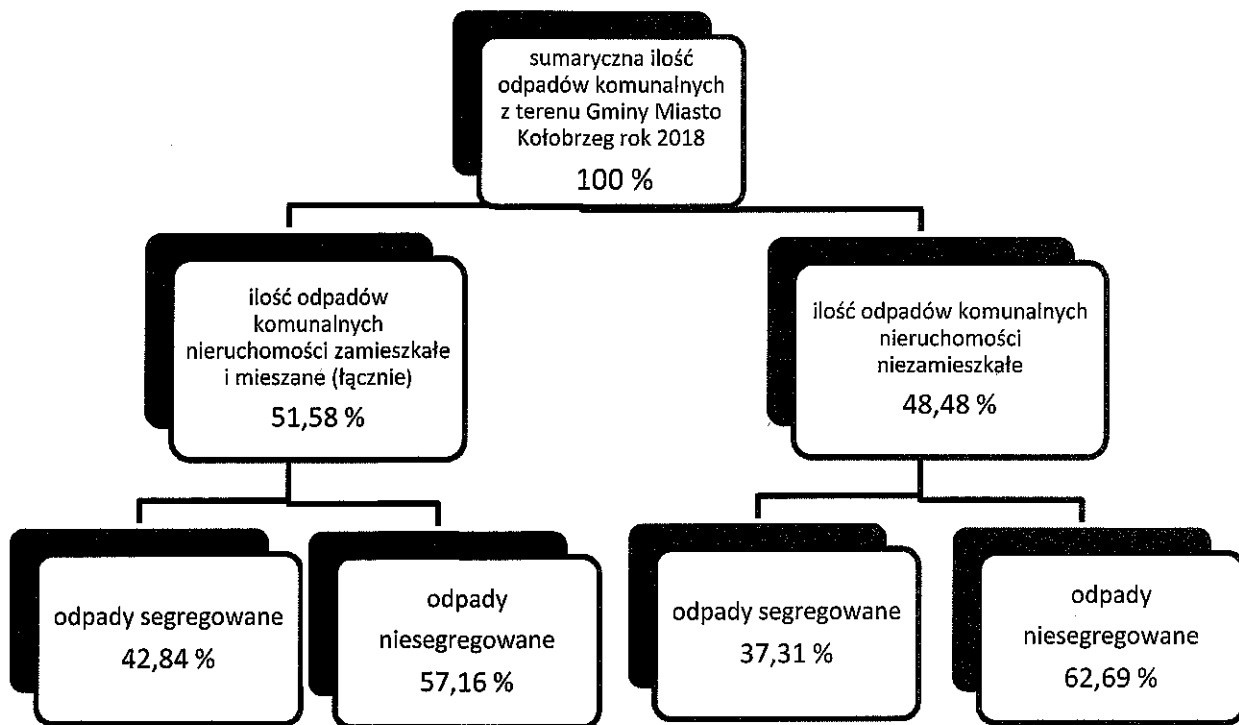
sumaryczna ilość odpadów komunalnych z terenu Gminy Miasto Kołobrzeg rok 2018

100 %

ilość odpadów komunalnych nieruchomości zamieszkałe i mieszane (łącznie)

51,58 %

ilość odpadów komunalnych nieruchomości niezamieszkałe

48,48 %

odpady segregowane

42,84 %

odpady niesegregowane

57,16 %

odpady segregowane

37,31 %

odpady niesegregowane

62,69 %